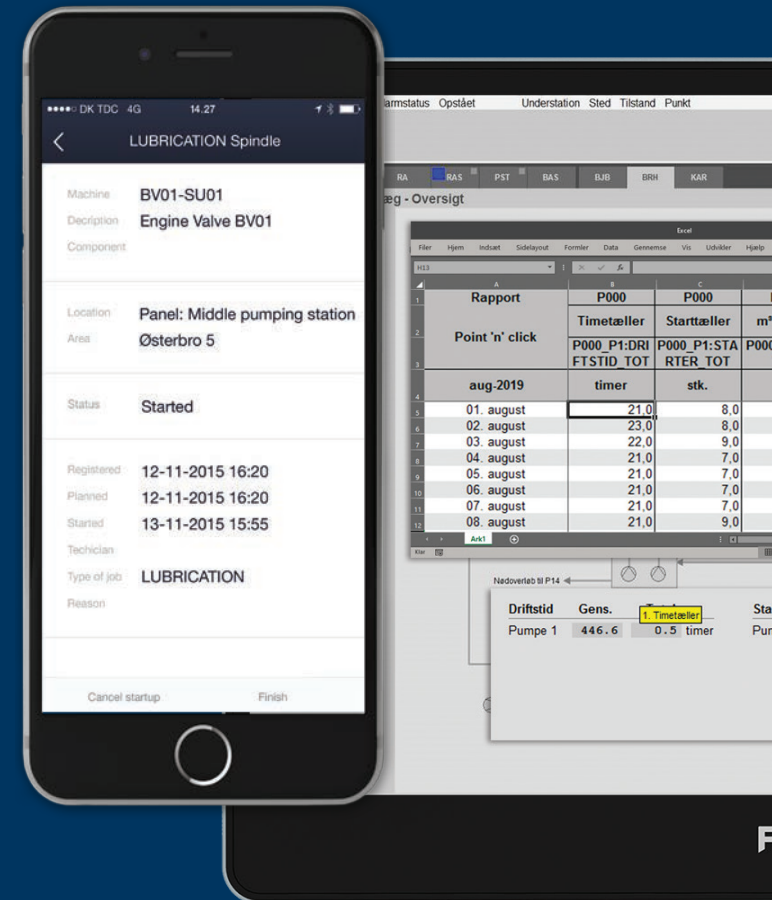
●●●●○ DK TDC 4G 14.27

LUBRICATION Spindle

Machine BV01-SU01
Description Engine Valve BV01
Component

Location Panel: Middle pumping station
Area Østerbro 5

Status Started

Registered 12-11-2015 16:20
Planned 12-11-2015 16:20
Started 13-11-2015 15:55
Techician
Type of job LUBRICATION
Reason

Cancel startup Finish

armstatus Opstået Understation Sted Tilstand Punkt

RA RAS PST BAS BJB BRH KAR

æg - Oversigt

Excel

Filer Hjem Indsæt Sidelayout Formler Data Gennemse Vis Udvikler Hjælp

H13

| | A | B | C |
|---|---|---|---|
| 1 | Rapport | P000 | P000 |
| 2 | Point 'n' click | Timetæller | Starttæller |
| 3 | | P000_P1:DRIFTSTID_TOT | P000_P1:STARTER_TOT |
| 4 | aug-2019 | timer | stk. |
| 5 | 01. august | 21,0 | 8,0 |
| 6 | 02. august | 23,0 | 8,0 |
| 7 | 03. august | 22,0 | 9,0 |
| 8 | 04. august | 21,0 | 7,0 |
| 9 | 05. august | 21,0 | 7,0 |
| 10 | 06. august | 21,0 | 7,0 |
| 11 | 07. august | 21,0 | 7,0 |
| 12 | 08. august | 21,0 | 9,0 |

Ark1

Klar

Nødoverløb til P14

Driftstid Gens. 1. Timetæller Sta
Pumpe 1 446.6 0.5 timer Pur